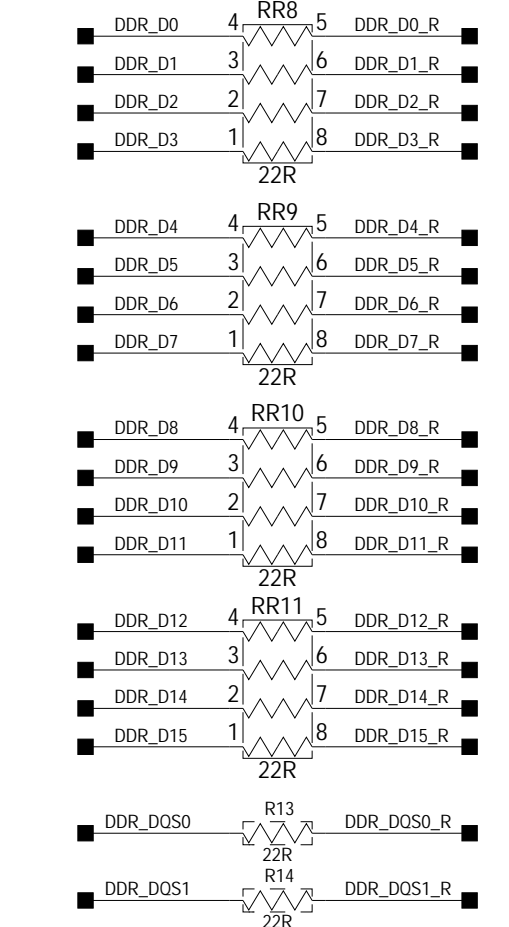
RR8
DDR_D0 4 5 DDR_D0_R
DDR_D1 3 6 DDR_D1_R
DDR_D2 2 7 DDR_D2_R
DDR_D3 1 8 DDR_D3_R
22R

RR9
DDR_D4 4 5 DDR_D4_R
DDR_D5 3 6 DDR_D5_R
DDR_D6 2 7 DDR_D6_R
DDR_D7 1 8 DDR_D7_R
22R

RR10
DDR_D8 4 5 DDR_D8_R
DDR_D9 3 6 DDR_D9_R
DDR_D10 2 7 DDR_D10_R
DDR_D11 1 8 DDR_D11_R
22R

RR11
DDR_D12 4 5 DDR_D12_R
DDR_D13 3 6 DDR_D13_R
DDR_D14 2 7 DDR_D14_R
DDR_D15 1 8 DDR_D15_R
22R

R13
DDR_DQS0 DDR_DQS0_R
22R

R14
DDR_DQS1 DDR_DQS1_R
22R